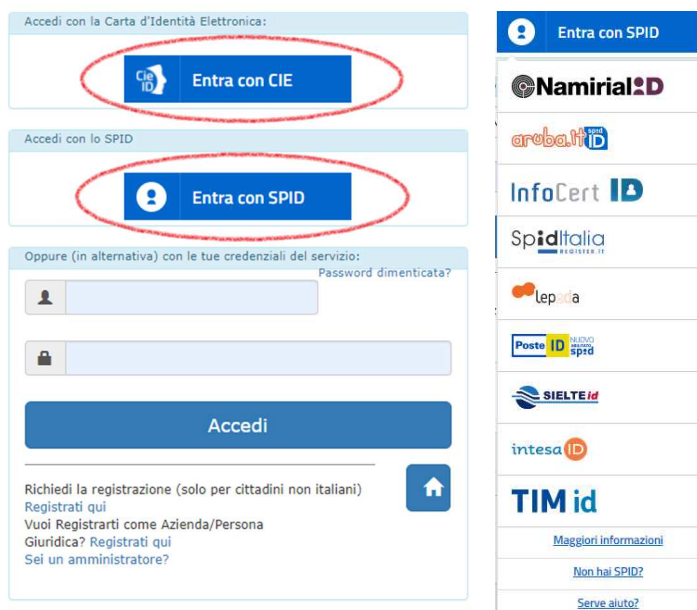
Accedi con la Carta d'Identità Elettronica:

CIE ID Entra con CIE

Accedi con lo SPID

Entra con SPID

Oppure (in alternativa) con le tue credenziali del servizio:

Password dimenticata?

Accedi

Richiedi la registrazione (solo per cittadini non italiani)
Registrati qui
Vuoi Registrarti come Azienda/Persona Giuridica? Registrati qui
Sei un amministratore?

Entra con SPID

NamirialID

aruba.it spid ID

InfoCert ID

SpidItalia REGISTER.IT

lepida

Poste ID NUOVO spid

SIELTE id

intesa ID

TIM id

Maggiori informazioni

Non hai SPID?

Serve aiuto?